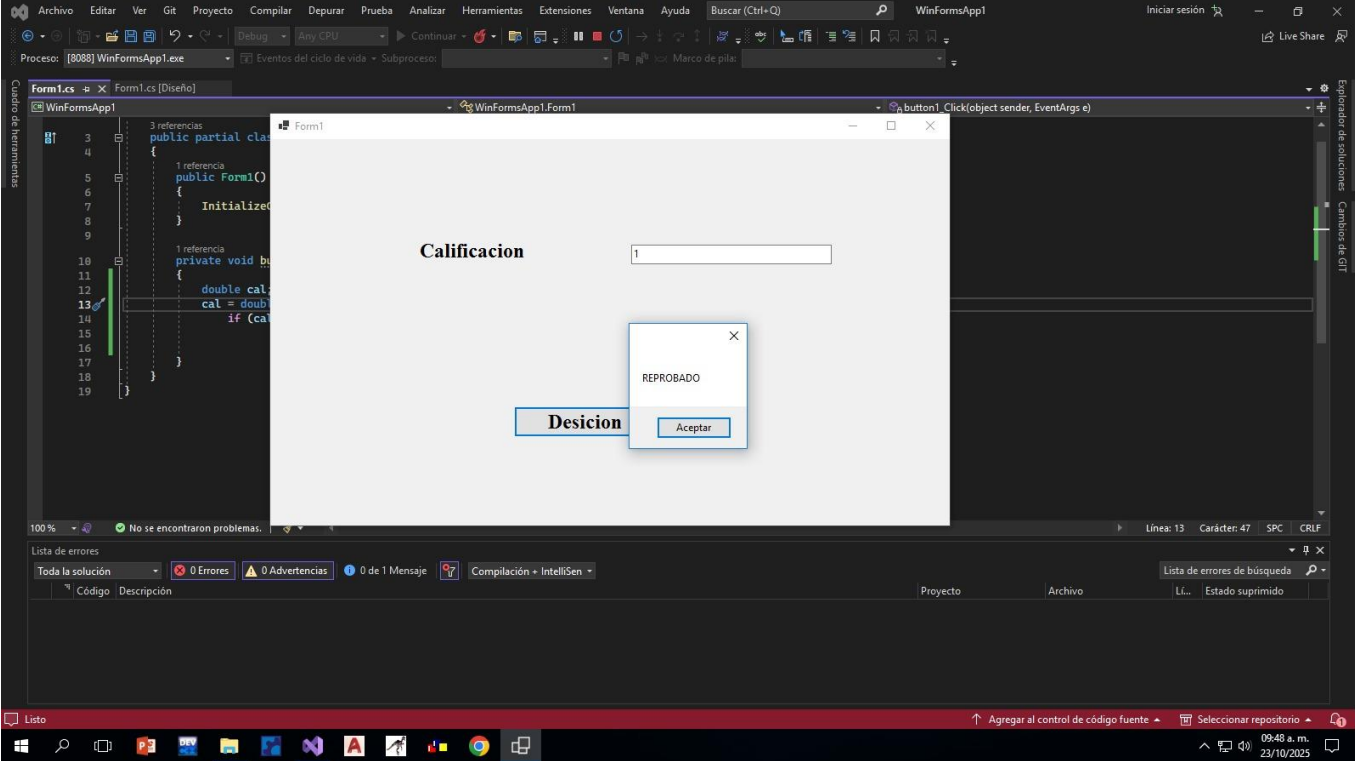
Archivo Editar Ver Git Proyecto Compilar Depurar Prueba Analizar Herramientas Extensiones Ventana Ayuda Buscar (Ctrl+Q) WinFormsApp1 Iniciar sesión

Debug Any CPU Continuar Live Share

Proceso: [8088] WinFormsApp1.exe Eventos del ciclo de vida Subproceso: Marco de pila:

Cuadro de herramientas

Form1.cs Form1.cs [Diseño]

WinFormsApp1 WinFormsApp1.Form1 button1_Click(object sender, EventArgs e)

3 referencias
3 public partial clas
4 {
1 referencia
5 public Form1()
6 {
7 InitializeC
8 }
9
1 referencia
10 private void bu
11 {
12 double cal;
13 cal = doubl
14 if (cal
15
16
17 }
18 }
19 }

Form1

Calificacion

1

Desicion

REPROBADO

Aceptar

Explorador de soluciones Cambios de GIT

100 % No se encontraron problemas. Línea: 13 Carácter: 47 SPC CRLF

Lista de errores

Toda la solución 0 Errores 0 Advertencias 0 de 1 Mensaje Compilación + IntelliSen Lista de errores de búsqueda

Código Descripción Proyecto Archivo Lí... Estado suprimido

Listo Agregar al control de código fuente Seleccionar repositorio

09:48 a. m. 23/10/2025